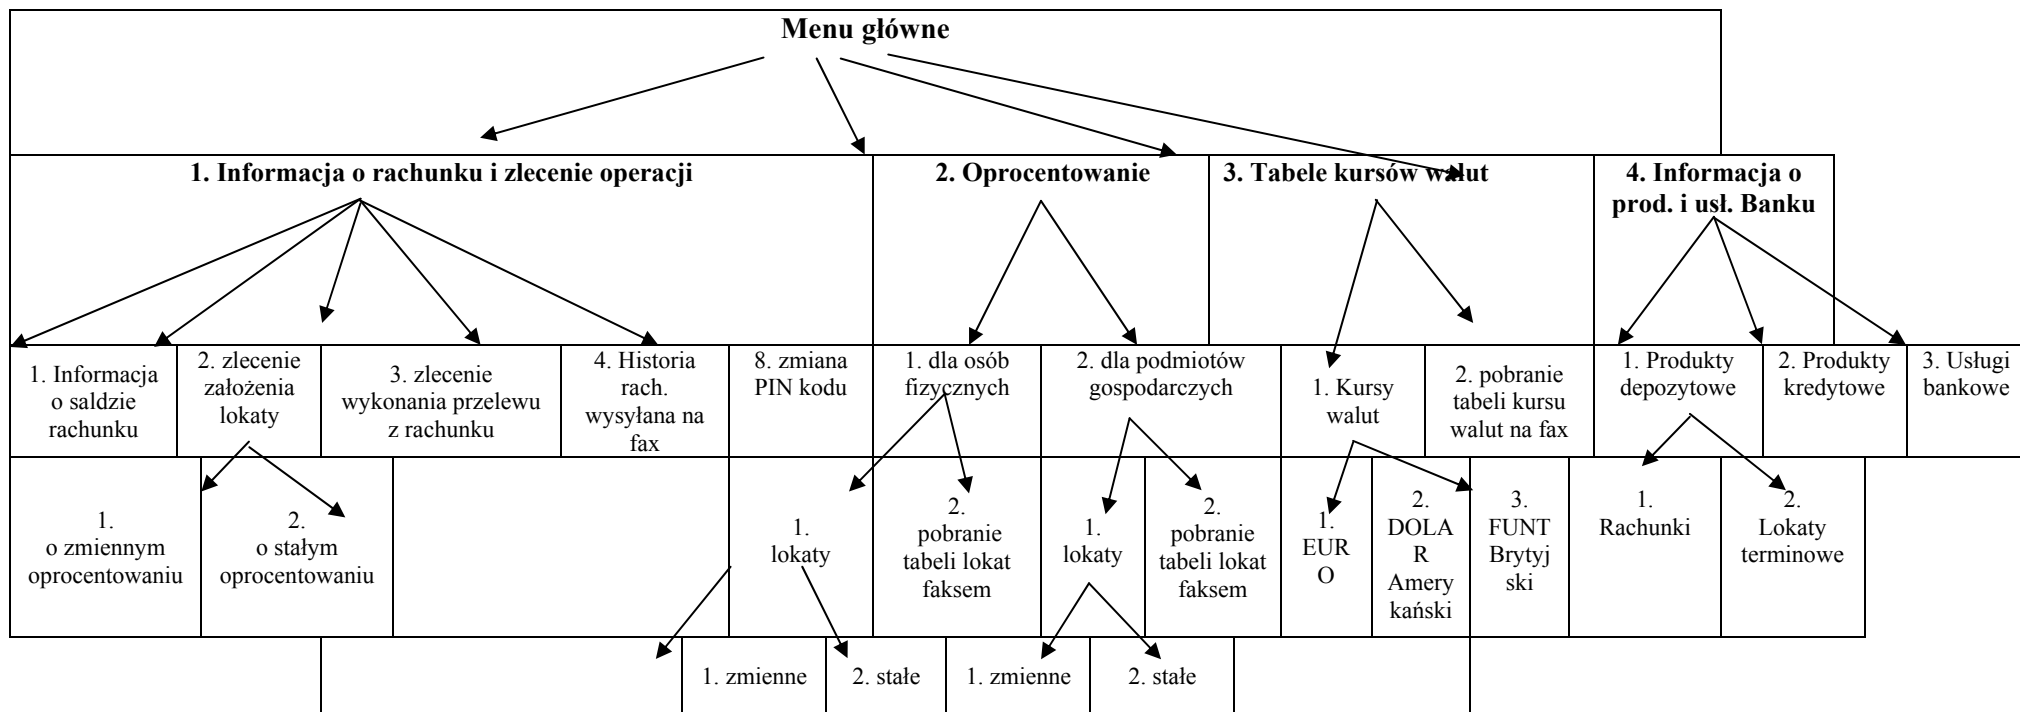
Menu główne

1. Informacja o rachunku i zlecenie operacji

2. Oprocentowanie

3. Tabele kursów walut

4. Informacja o prod. i usł. Banku

1. Informacja o saldzie rachunku

2. zlecenie założenia lokaty

3. zlecenie wykonania przelewu z rachunku

4. Historia rach. wysyłana na fax

8. zmiana PIN kodu

1. dla osób fizycznych

2. dla podmiotów gospodarczych

1. Kursy walut

2. pobranie tabeli kursu walut na fax

1. Produkty depozytowe

2. Produkty kredytowe

3. Usługi bankowe

1. o zmiennym oprocentowaniu

2. o stałym oprocentowaniu

1. lokaty

2. pobranie tabeli lokat faksem

1. lokaty

2. pobranie tabeli lokat faksem

1. EURO

2. DOLAR Amerykański

3. FUNT Brytyjski

1. Rachunki

2. Lokaty terminowe

1. zmienne

2. stałe

1. zmienne

2. stałe